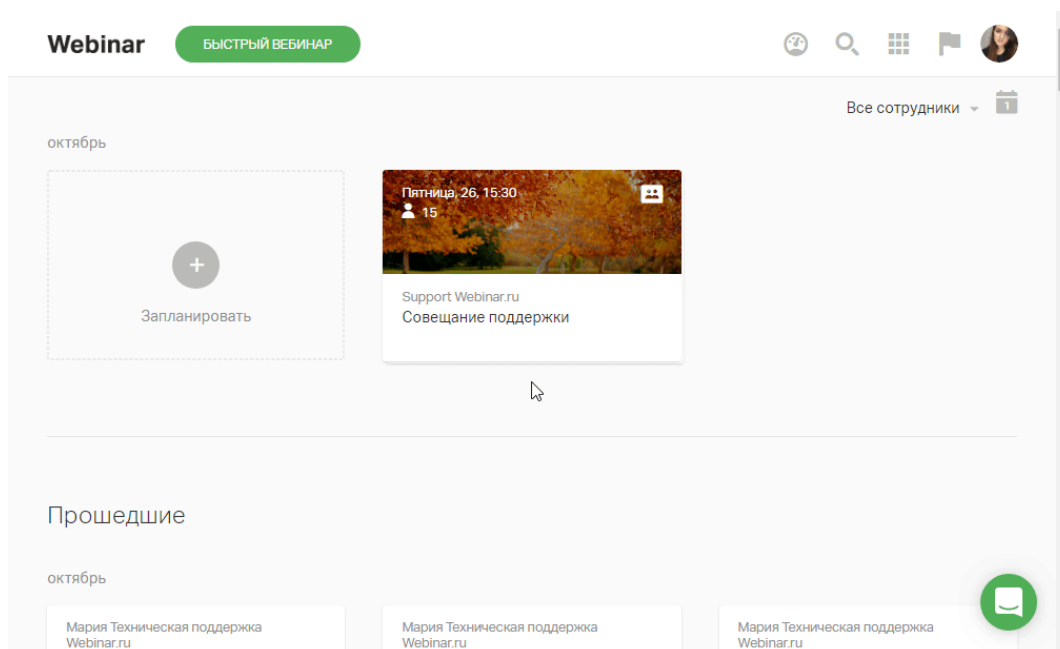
Webinar БЫСТРЫЙ ВЕБИНАР

Все сотрудники 1

октябрь

+
Запланировать

Пятница, 26, 15:30
15

Support Webinar.ru
Совещание поддержки

Прошедшие

октябрь

Мария Техническая поддержка Webinar.ru

Мария Техническая поддержка Webinar.ru

Мария Техническая поддержка Webinar.ru